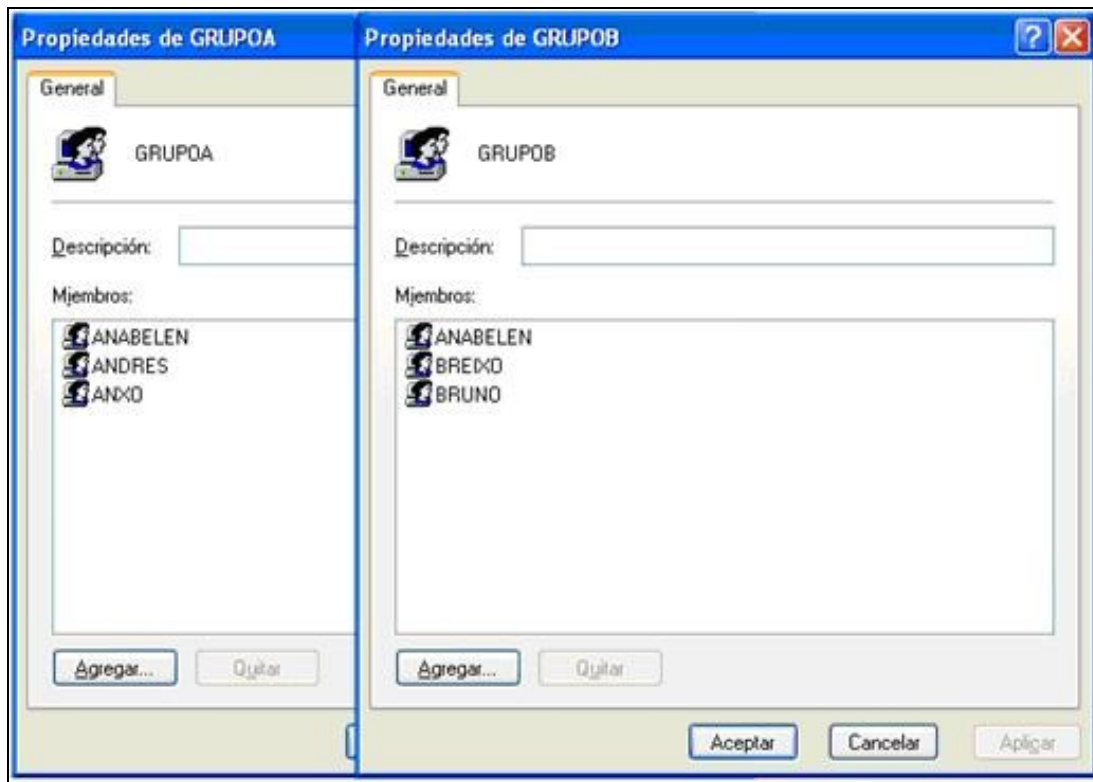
Propiedades de GRUPOA

General

GRUPOA

Descripción:

Miembros:

ANABELEN
ANDRES
ANXO

Agregar...

Quitar

Propiedades de GRUPOB

?

General

GRUPOB

Descripción:

Miembros:

ANABELEN
BREIXO
BRUNO

Agregar...

Quitar

Aceptar

Cancelar

Aplicar